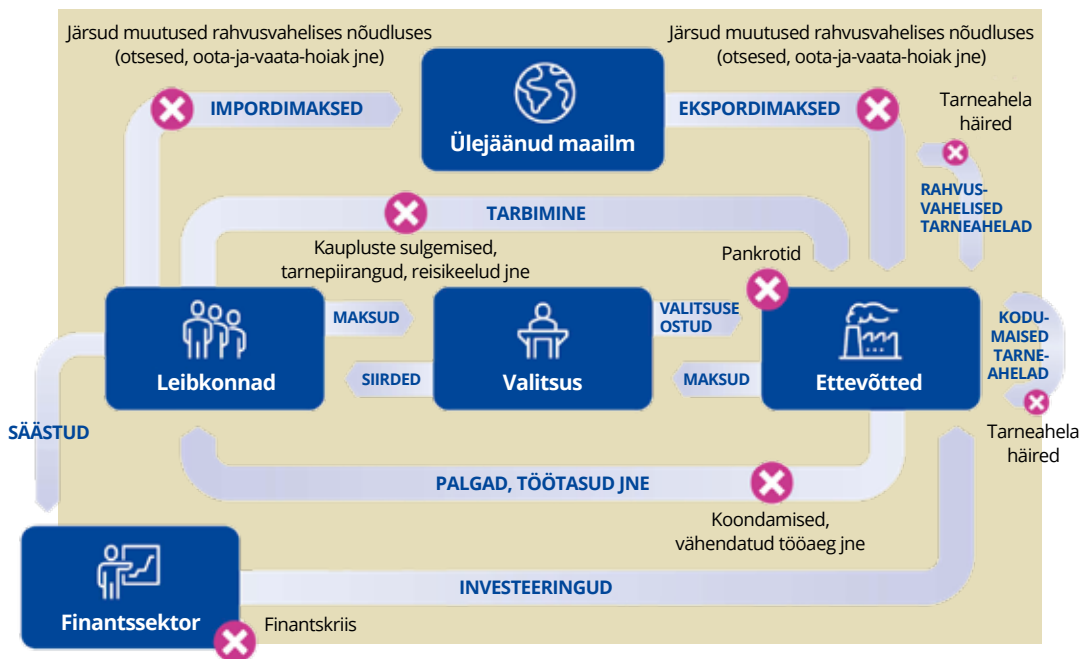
Järsud muutused rahvusvahelises nõudluses (otsesed, oota-ja-vaata-hoiak jne)

Järsud muutused rahvusvahelises nõudluses (otsesed, oota-ja-vaata-hoiak jne)

IMPORDIMAKSED

Ülejäänud maailm

EKSPORDIMAKSED

Tarneahela häired

RAHVUSVAHELISED TARNEAHELAD

TARBIMINE

Kaupluste sulgemised, tarnepiirangud, reisikeelud jne

Pankrotid

Leibkonnad

MAKSUD

SIIRDED

Valitsus

VALITSUSE OSTUD

MAKSUD

Ettevõtted

KODUMAISED TARNEAHELAD

Tarneahela häired

SÄÄSTUD

PALGAD, TÖÖTASUD JNE

Koondamised, vähendatud tööaeg jne

Finantssektor

INVESTEERINGUD

Finantskriis